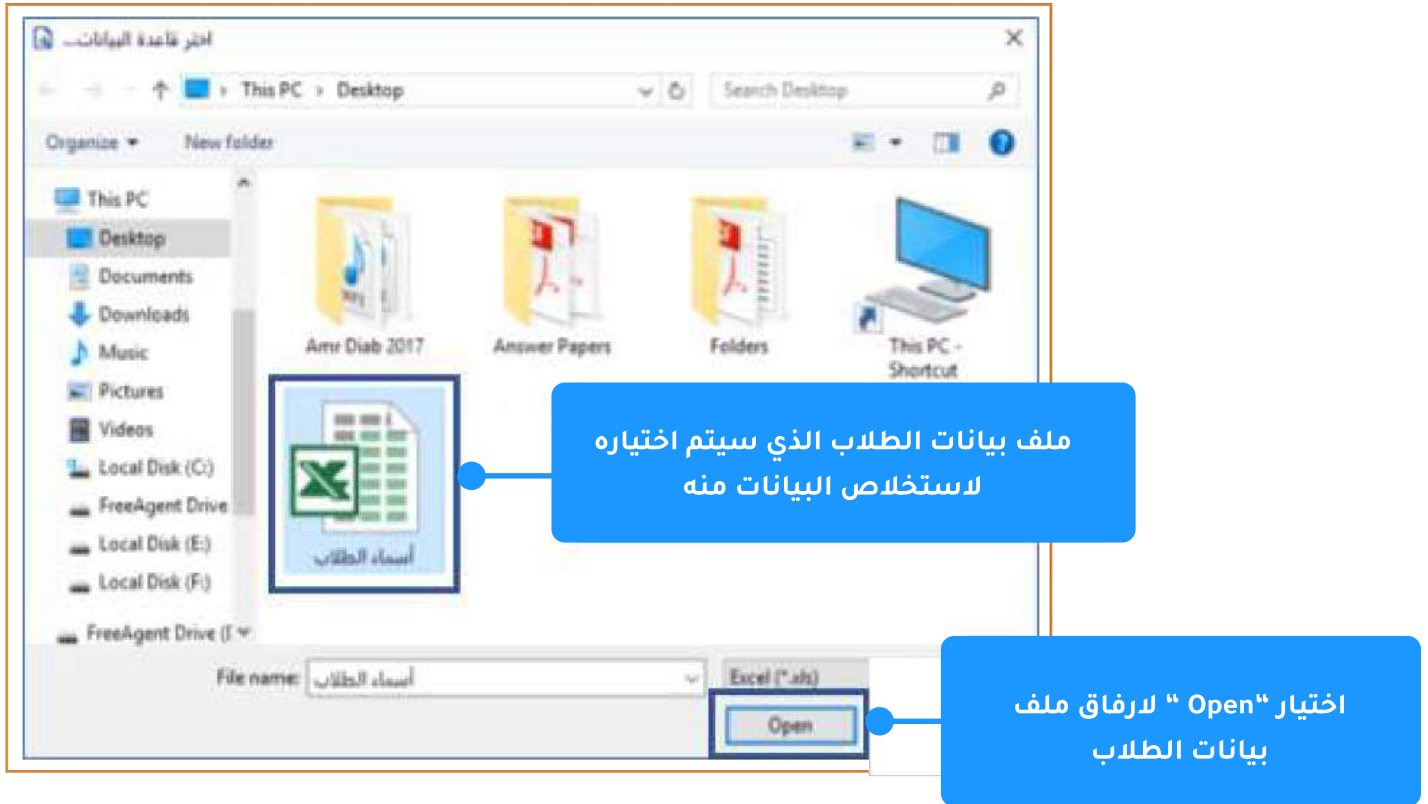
اختر قاعدة البيانات...

This PC › Desktop

Search Desktop

Organize ▾ New folder

This PC
Desktop
Documents
Downloads
Music
Pictures
Videos
Local Disk (C:)
FreeAgent Drive
Local Disk (E:)
Local Disk (F:)
FreeAgent Drive (

Amr Diab 2017
Answer Papers
Folders
This PC - Shortcut
أسماء الطلاب

ملف بيانات الطلاب الذي سيتم اختياره لاستخلاص البيانات منه

File name: أسماء الطلاب
Excel (*.xls)
Open

اختيار "Open " لارفاق ملف بيانات الطلاب